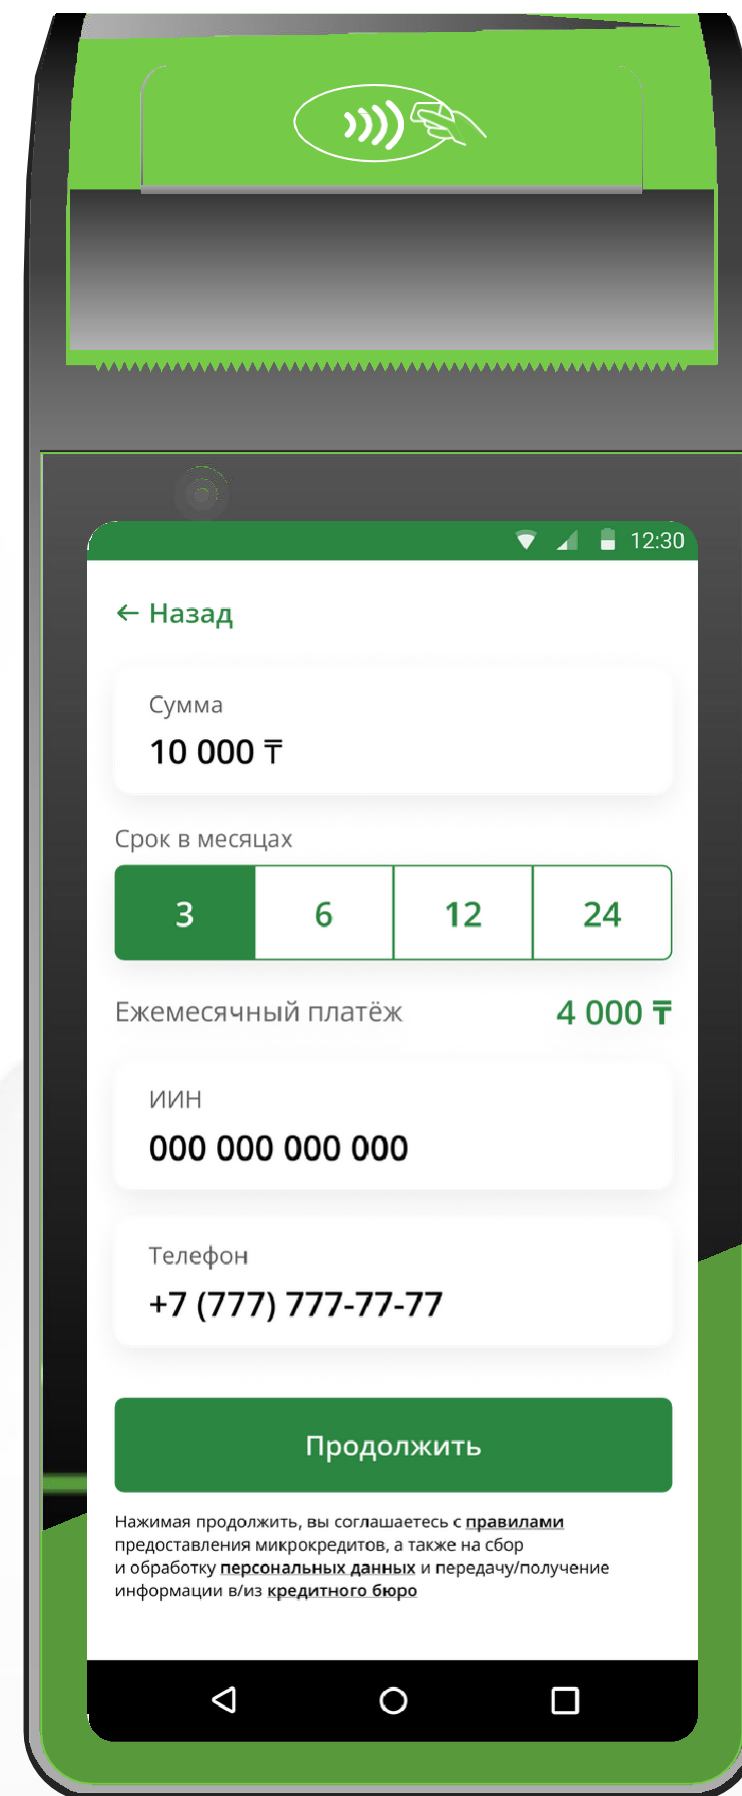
12:30

← Назад

Сумма
10 000 ₸

Срок в месяцах

| 3 | 6 | 12 | 24 |
|---|---|---|---|

Ежемесячный платёж 4 000 ₸

ИИН
000 000 000 000

Телефон
+7 (777) 777-77-77

Продолжить

Нажимая продолжить, вы соглашаетесь с правилами предоставления микрокредитов, а также на сбор и обработку персональных данных и передачу/получение информации в/из кредитного бюро